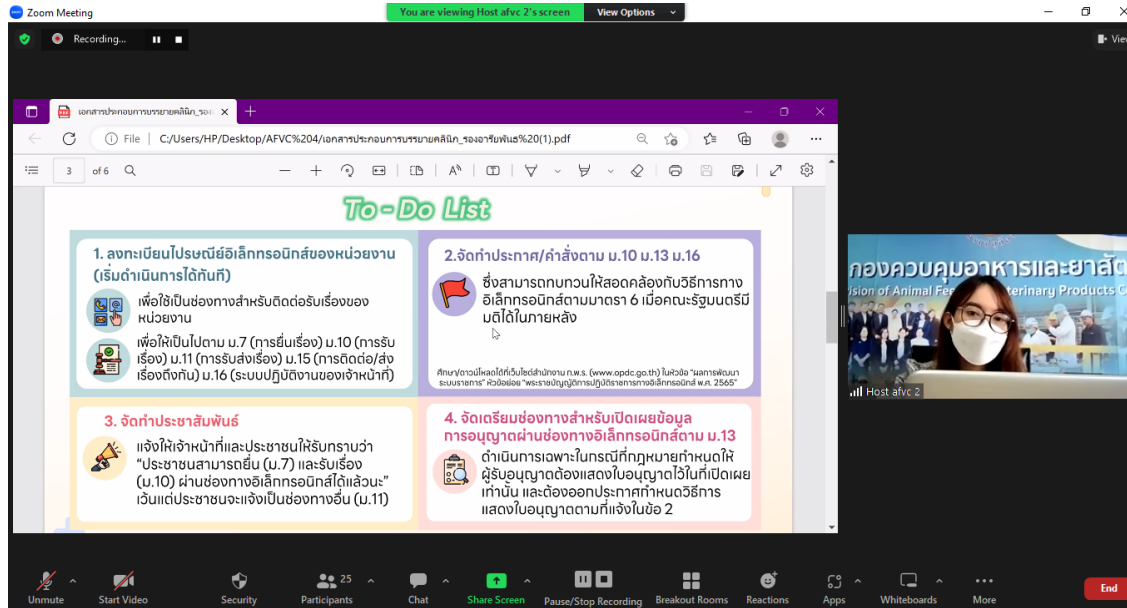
Zoom Meeting

You are viewing Host afvc 2's screen

View Options

Recording...

View

เอกสารประกอบการบรรยายคลินิก_รอง

File C:/Users/HP/Desktop/AFVC%204/เอกสารประกอบการบรรยายคลินิก_รองอาจารย์พันธ์%20(1).pdf

3 of 6

To-Do List

1. ลงทะเบียนไปรษณีย์อิเล็กทรอนิกส์ของหน่วยงาน (เริ่มดำเนินการได้ทันที)

เพื่อใช้เป็นช่องทางสำหรับติดต่อรับเรื่องของหน่วยงาน

เพื่อให้เป็นไปตาม ม.7 (การยื่นเรื่อง) ม.10 (การรับเรื่อง) ม.11 (การรับส่งเรื่อง) ม.15 (การติดต่อ/ส่งเรื่องถึงกัน) ม.16 (ระบบปฏิบัติงานของเจ้าหน้าที่)

2.จัดทำประกาศ/คำสั่งตาม ม.10 ม.13 ม.16

ซึ่งสามารถทบทวนให้สอดคล้องกับวิธีการทางอิเล็กทรอนิกส์ตามมาตรา 6 เมื่อคณะรัฐมนตรีมีมติได้ในภายหลัง

ศึกษา/ดาวน์โหลดได้ที่เว็บไซต์สำนักงาน ก.พ.ร. (www.opdc.go.th) ในหัวข้อ "ผลการพัฒนาระบบราชการ" หัวข้อย่อย "พระราชบัญญัติการปฏิบัติราชการทางอิเล็กทรอนิกส์ พ.ศ. 2565"

3. จัดทำประชาสัมพันธ์

แจ้งให้เจ้าหน้าที่และประชาชนให้รับทราบว่า "ประชาชนสามารถยื่น (ม.7) และรับเรื่อง (ม.10) ผ่านช่องทางอิเล็กทรอนิกส์ได้แล้วนะ" เว้นแต่ประชาชนจะแจ้งเป็นช่องทางอื่น (ม.11)

4. จัดเตรียมช่องทางสำหรับเปิดเผยข้อมูลการอนุญาตผ่านช่องทางอิเล็กทรอนิกส์ตาม ม.13

ดำเนินการเฉพาะในกรณีที่กฎหมายกำหนดให้ผู้รับอนุญาตต้องแสดงใบอนุญาตไว้ในที่เปิดเผยเท่านั้น และต้องออกประกาศกำหนดวิธีการแสดงใบอนุญาตตามที่แจ้งในข้อ 2

กองควบคุมอาหารและยาสัตว์
ision of Animal Fee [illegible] terinary Products C

Host afvc 2

Unmute
Start Video
Security
25
Participants
Chat
Share Screen
Pause/Stop Recording
Breakout Rooms
Reactions
Apps
Whiteboards
More
End